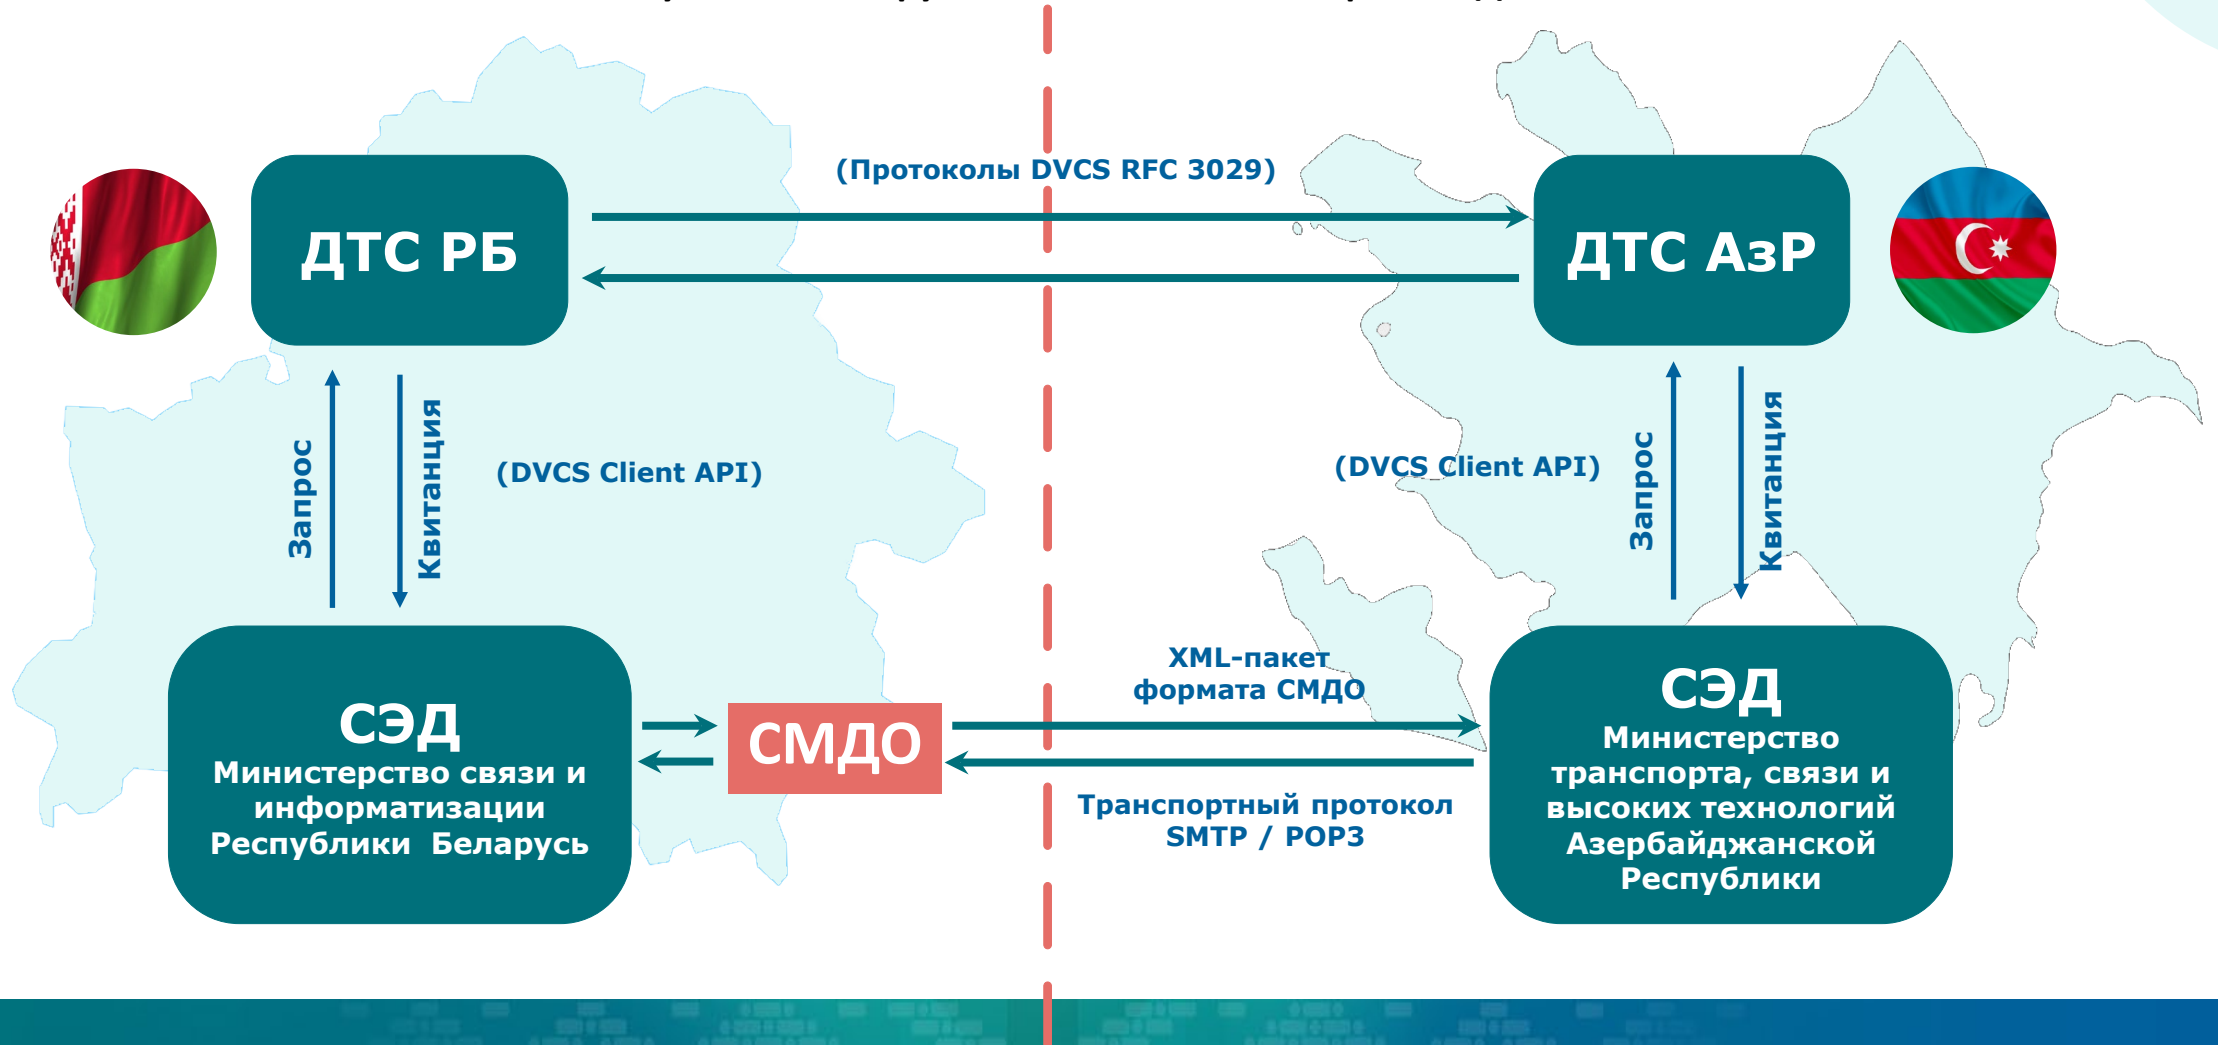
(Протоколы DVCS RFC 3029)

ДТС РБ

ДТС АзР

Запрос

Квитанция

(DVCS Client API)

(DVCS Client API)

Запрос

Квитанция

СЭД
Министерство связи и информатизации Республики Беларусь

СМДО

XML-пакет формата СМДО

Транспортный протокол SMTP / POP3

СЭД
Министерство транспорта, связи и высоких технологий Азербайджанской Республики